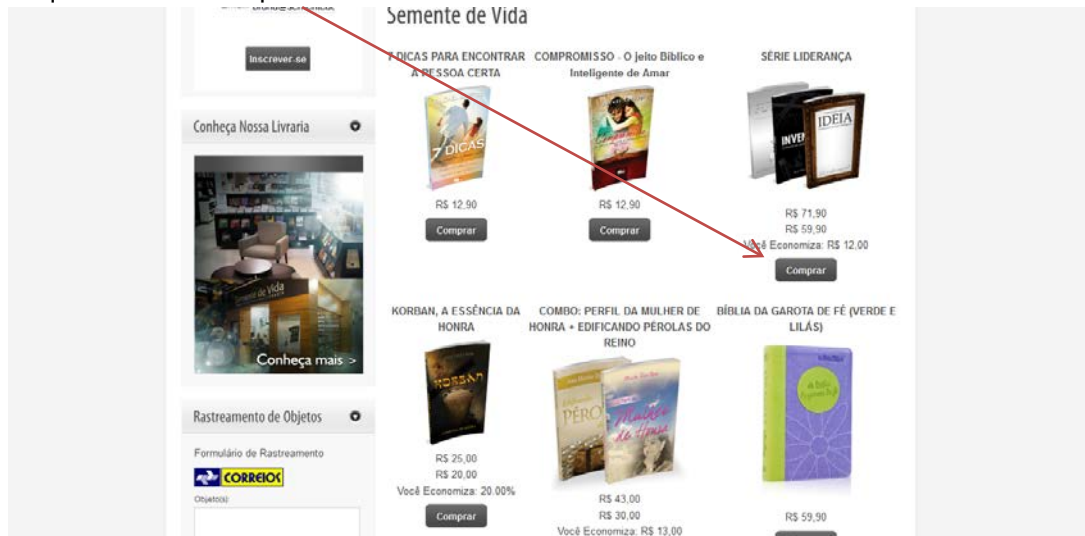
Inscrever-se

Conheça Nossa Livraria

Conheça mais >

Rastreamento de Objetos

Formulário de Rastreamento

CORREIOS

Objeto(s):

Semente de Vida

7 DICAS PARA ENCONTRAR A PESSOA CERTA

R$ 12,90

Comprar

COMPROMISSO - O jeito Bíblico e Inteligente de Amar

R$ 12,90

Comprar

SÉRIE LIDERANÇA

R$ 71,90
R$ 59,90
Você Economiza: R$ 12,00

Comprar

KORBAN, A ESSÊNCIA DA HONRA

R$ 25,00
R$ 20,00
Você Economiza: 20.00%

Comprar

COMBO: PERFIL DA MULHER DE HONRA + EDIFICANDO PÉROLAS DO REINO

R$ 43,00
R$ 30,00
Você Economiza: R$ 13,00

BÍBLIA DA GAROTA DE FÉ (VERDE E LILÁS)

R$ 59,90